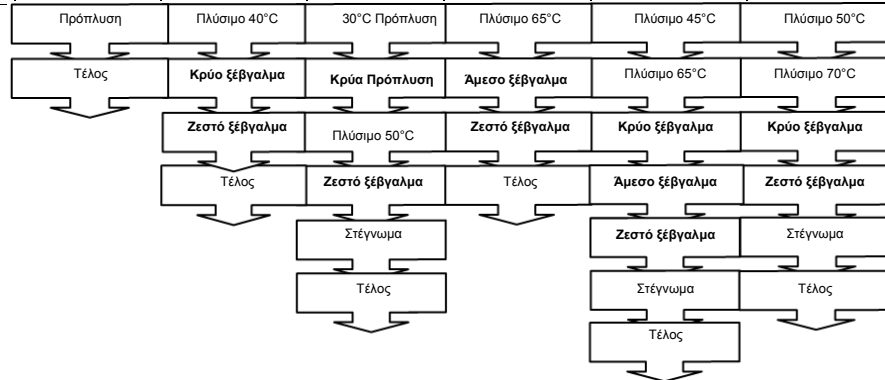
Πρόπλυση

Τέλος

Πλύσιμο 40°C

**Κρύο ξέβγαλμα**

**Ζεστό ξέβγαλμα**

Τέλος

30°C Πρόπλυση

**Κρύα Πρόπλυση**

Πλύσιμο 50°C

**Ζεστό ξέβγαλμα**

Στέγνωμα

Τέλος

Πλύσιμο 65°C

**Άμεσο ξέβγαλμα**

**Ζεστό ξέβγαλμα**

Τέλος

Πλύσιμο 45°C

Πλύσιμο 65°C

**Κρύο ξέβγαλμα**

**Άμεσο ξέβγαλμα**

**Ζεστό ξέβγαλμα**

Στέγνωμα

Τέλος

Πλύσιμο 50°C

Πλύσιμο 70°C

**Κρύο ξέβγαλμα**

**Ζεστό ξέβγαλμα**

Στέγνωμα

Τέλος